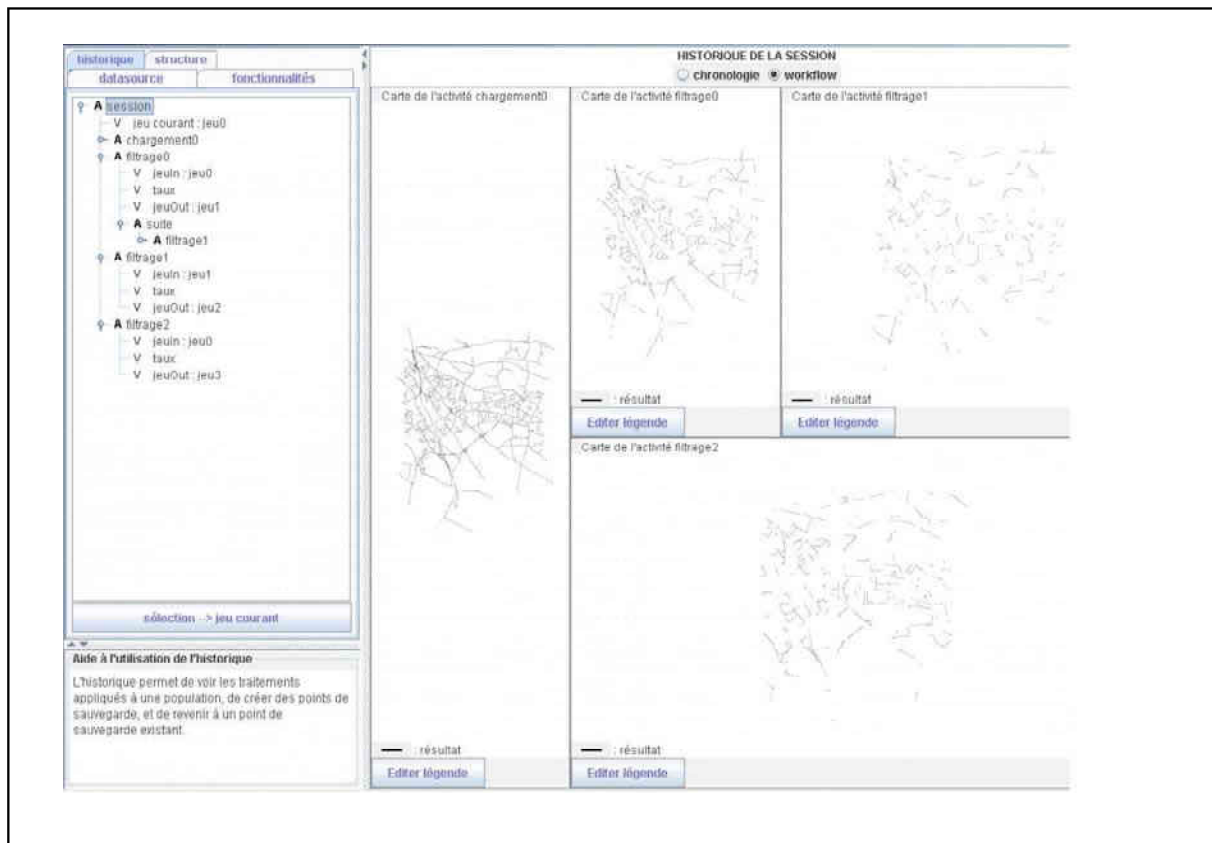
historique structure
datasource fonctionnalités

A session
V jeu courant : jeu0
A chargement0
A filtrage0
V jeuIn : jeu0
V taux
V jeuOut : jeu1
A suite
A filtrage1
A filtrage1
V jeuIn : jeu1
V taux
V jeuOut : jeu2
A filtrage2
V jeuIn : jeu0
V taux
V jeuOut : jeu3

sélection -> jeu courant

Aide à l'utilisation de l'historique

L'historique permet de voir les traitements appliqués à une population, de créer des points de sauvegarde, et de revenir à un point de sauvegarde existant.

HISTORIQUE DE LA SESSION
chronologie workflow

Carte de l'activité chargement0
: résultat
Editer légende

Carte de l'activité filtrage0
: résultat
Editer légende

Carte de l'activité filtrage1
: résultat
Editer légende

Carte de l'activité filtrage2
: résultat
Editer légende